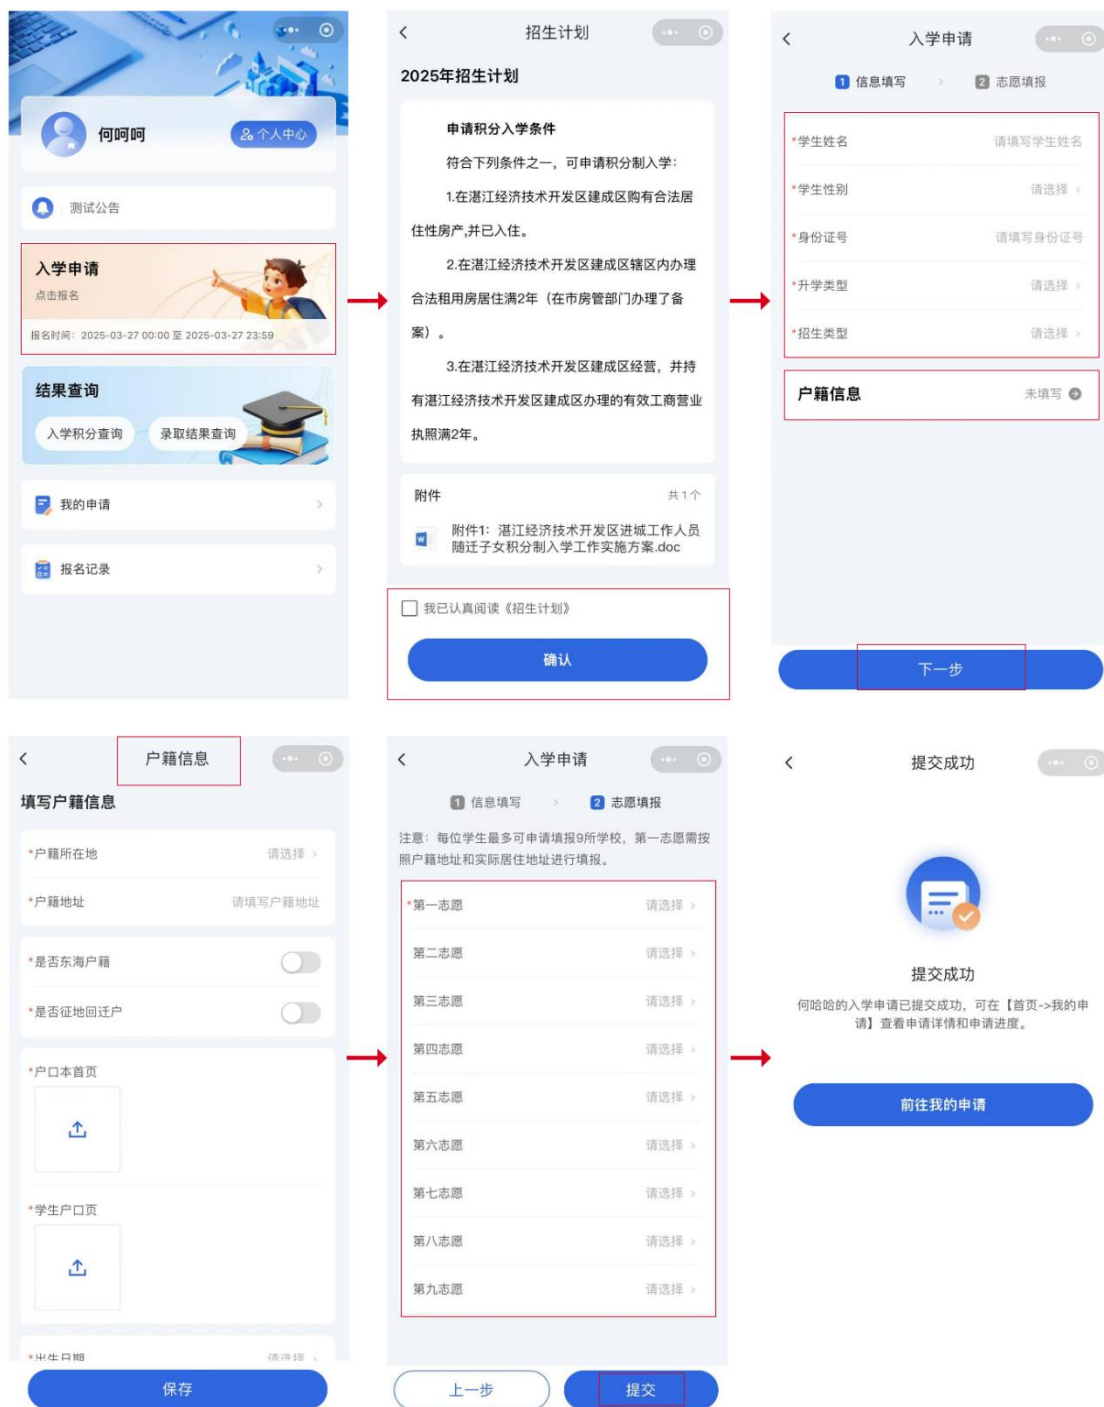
何呵呵
个人中心
测试公告
入学申请
点击报名
报名时间：2025-03-27 00:00 至 2025-03-27 23:59
结果查询
入学积分查询
录取结果查询
我的申请
报名记录

招生计划
2025年招生计划
申请积分入学条件
符合下列条件之一，可申请积分制入学：
1.在湛江经济技术开发区建成区购有合法居住性房产,并已入住。
2.在湛江经济技术开发区建成区辖区内办理合法租用房居住满2年（在市房管部门办理了备案）。
3.在湛江经济技术开发区建成区经营，并持有湛江经济技术开发区建成区办理的有效工商营业执照满2年。
附件
共1个
附件1：湛江经济技术开发区进城工作人员随迁子女积分制入学工作实施方案.doc
我已认真阅读《招生计划》
确认

入学申请
1 信息填写
2 志愿填报
*学生姓名 请填写学生姓名
*学生性别 请选择
*身份证号 请填写身份证号
*升学类型 请选择
*招生类型 请选择
户籍信息 未填写
下一步

户籍信息
填写户籍信息
*户籍所在地 请选择
*户籍地址 请填写户籍地址
*是否东海户籍
*是否征地回迁户
*户口本首页
*学生户口页
*出生日期 请选择
保存

入学申请
1 信息填写
2 志愿填报
注意：每位学生最多可申请填报9所学校，第一志愿需按照户籍地址和实际居住地址进行填报。
*第一志愿 请选择
第二志愿 请选择
第三志愿 请选择
第四志愿 请选择
第五志愿 请选择
第六志愿 请选择
第七志愿 请选择
第八志愿 请选择
第九志愿 请选择
上一步
提交

提交成功
提交成功
何哈哈的入学申请已提交成功，可在【首页->我的申请】查看申请详情和申请进度。
前往我的申请